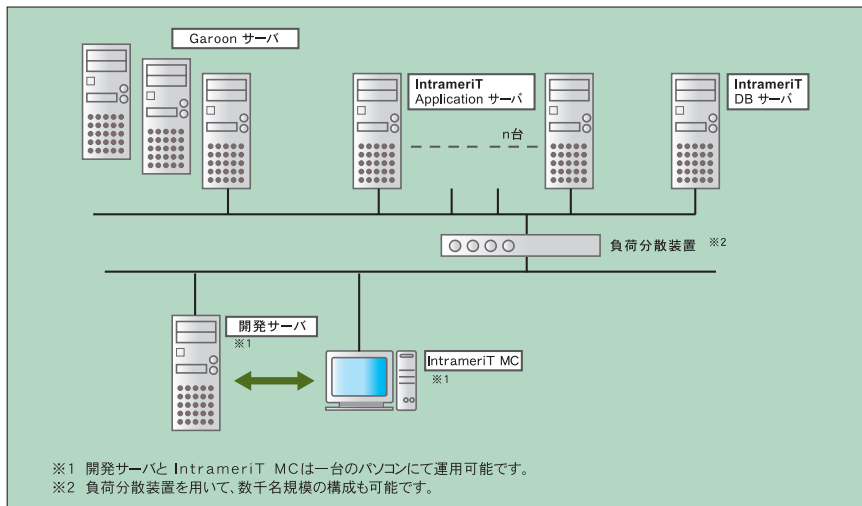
Garoon サーバ

IntrameriT
Application サーバ

n台

IntrameriT
DB サーバ

負荷分散装置 ※2

開発サーバ
※1

IntrameriT MC
※1

※1 開発サーバと IntrameriT MCは一台のパソコンにて運用可能です。
※2 負荷分散装置を用いて、数千名規模の構成も可能です。